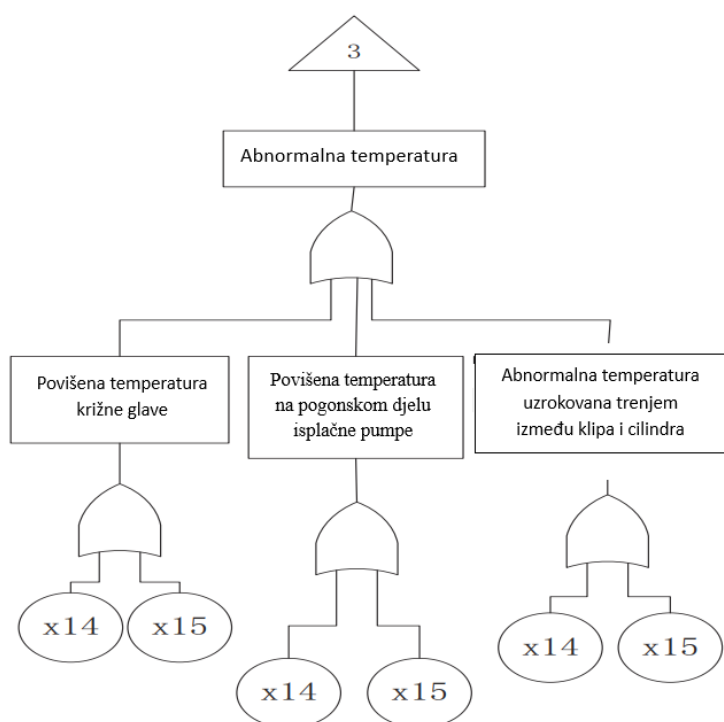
3

Abnormalna temperatura

Povišena temperatura križne glave

Povišena temperatura na pogonskom djelu isplačne pumpe

Abnormalna temperatura uzrokovana trenjem između klipa i cilindra

x14

x15

x14

x15

x14

x15